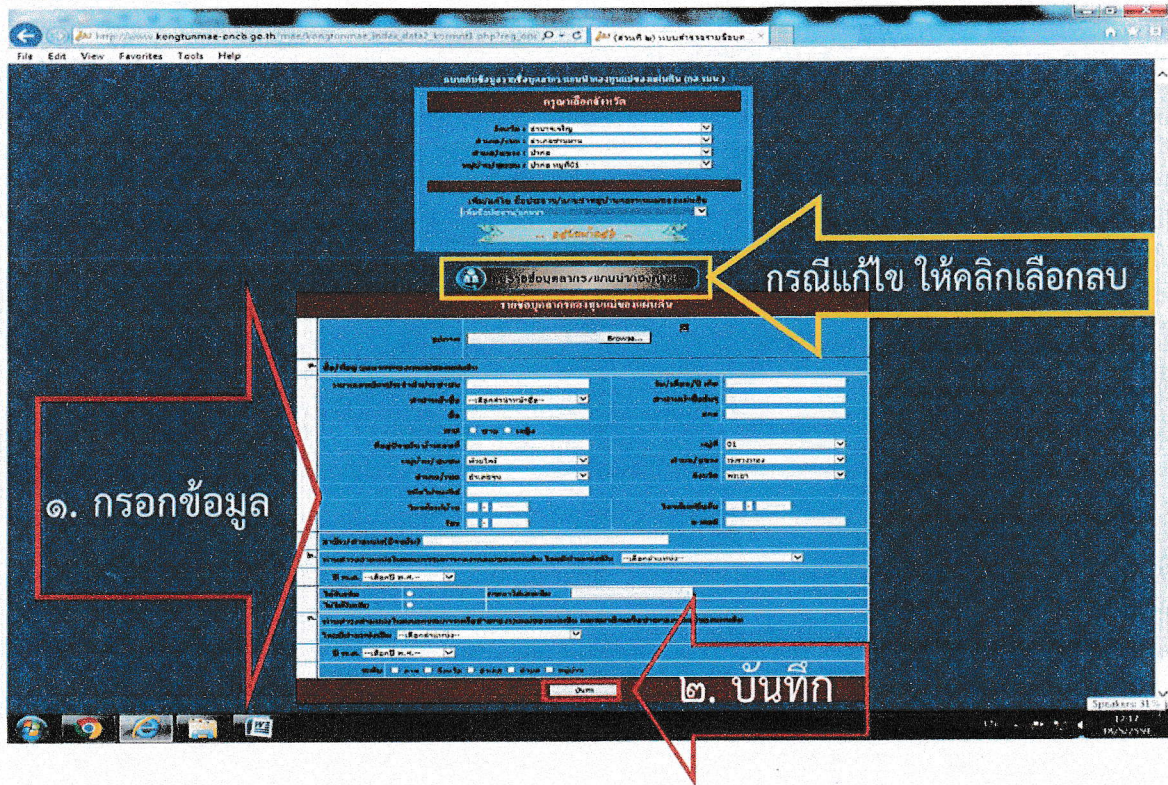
http://www.kongtunmae-oncb.go.th/mae/kongtunmae_index_data2_kr.mod1.php?reg_on

File Edit View Favorites Tools Help

กรุณาเลือกจังหวัด

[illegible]

กรณีแก้ไข ให้คลิกเลือกลบ

Browse...

๑. กรอกข้อมูล

๒. บันทึก

บันทึก